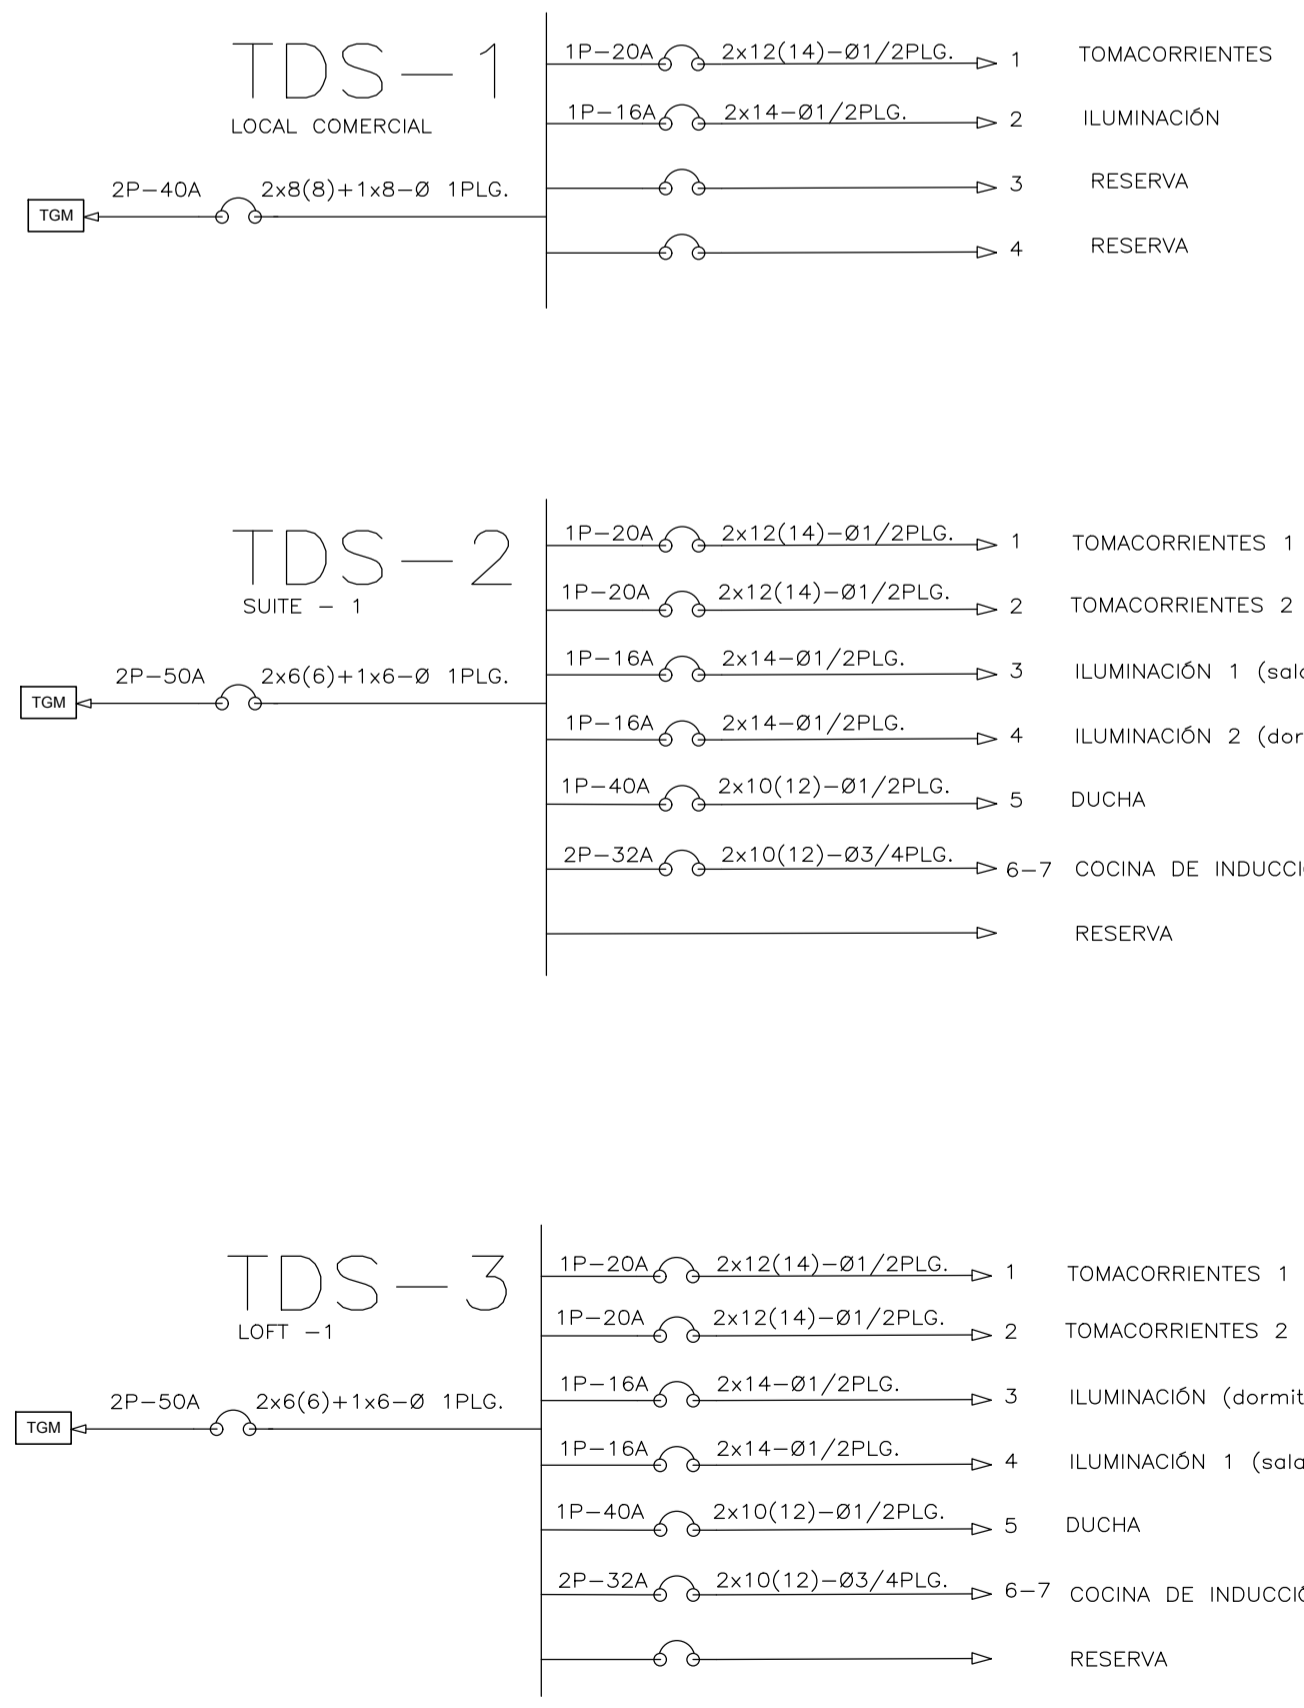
TDS — 1
LOCAL COMERCIAL

TGM
2P—40A
2x8(8)+1x8—Ø 1PLG.

1P—20A 2x12(14)—Ø1/2PLG. 1 TOMACORRIENTES
1P—16A 2x14—Ø1/2PLG. 2 ILUMINACIÓN
3 RESERVA
4 RESERVA

TDS — 2
SUITE — 1

TGM
2P—50A
2x6(6)+1x6—Ø 1PLG.

1P—20A 2x12(14)—Ø1/2PLG. 1 TOMACORRIENTES 1
1P—20A 2x12(14)—Ø1/2PLG. 2 TOMACORRIENTES 2
1P—16A 2x14—Ø1/2PLG. 3 ILUMINACIÓN 1 (sal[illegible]
1P—16A 2x14—Ø1/2PLG. 4 ILUMINACIÓN 2 (dor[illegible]
1P—40A 2x10(12)—Ø1/2PLG. 5 DUCHA
2P—32A 2x10(12)—Ø3/4PLG. 6—7 COCINA DE INDUCCI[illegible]
RESERVA

TDS — 3
LOFT —1

TGM
2P—50A
2x6(6)+1x6—Ø 1PLG.

1P—20A 2x12(14)—Ø1/2PLG. 1 TOMACORRIENTES 1
1P—20A 2x12(14)—Ø1/2PLG. 2 TOMACORRIENTES 2
1P—16A 2x14—Ø1/2PLG. 3 ILUMINACIÓN (dormit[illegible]
1P—16A 2x14—Ø1/2PLG. 4 ILUMINACIÓN 1 (sal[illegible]
1P—40A 2x10(12)—Ø1/2PLG. 5 DUCHA
2P—32A 2x10(12)—Ø3/4PLG. 6—7 COCINA DE INDUCCI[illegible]
RESERVA